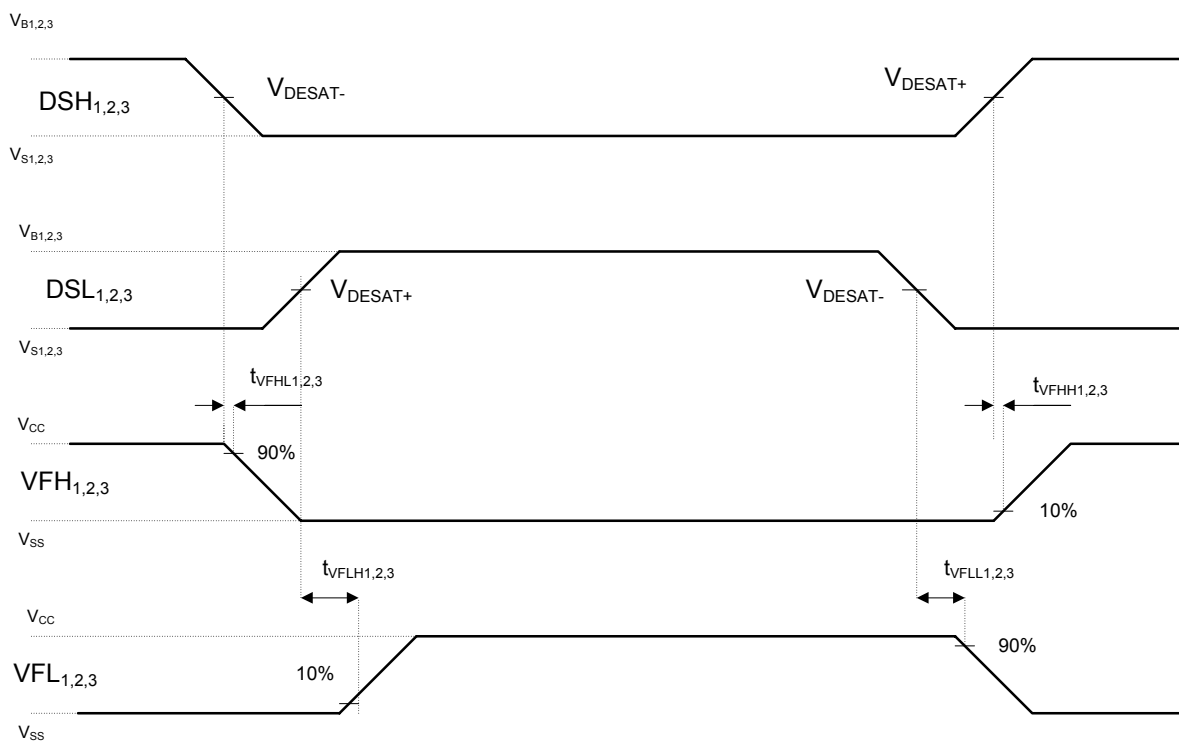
$V_{B1,2,3}$

$DSH_{1,2,3}$

$V_{DESAT-}$

$V_{DESAT+}$

$V_{S1,2,3}$

$V_{B1,2,3}$

$DSL_{1,2,3}$

$V_{DESAT+}$

$V_{DESAT-}$

$V_{S1,2,3}$

$t_{VFHL1,2,3}$

$t_{VFHH1,2,3}$

$V_{CC}$

90%

$VFH_{1,2,3}$

10%

$V_{SS}$

$t_{VFLH1,2,3}$

$t_{VFLL1,2,3}$

$V_{CC}$

90%

$VFL_{1,2,3}$

10%

$V_{SS}$